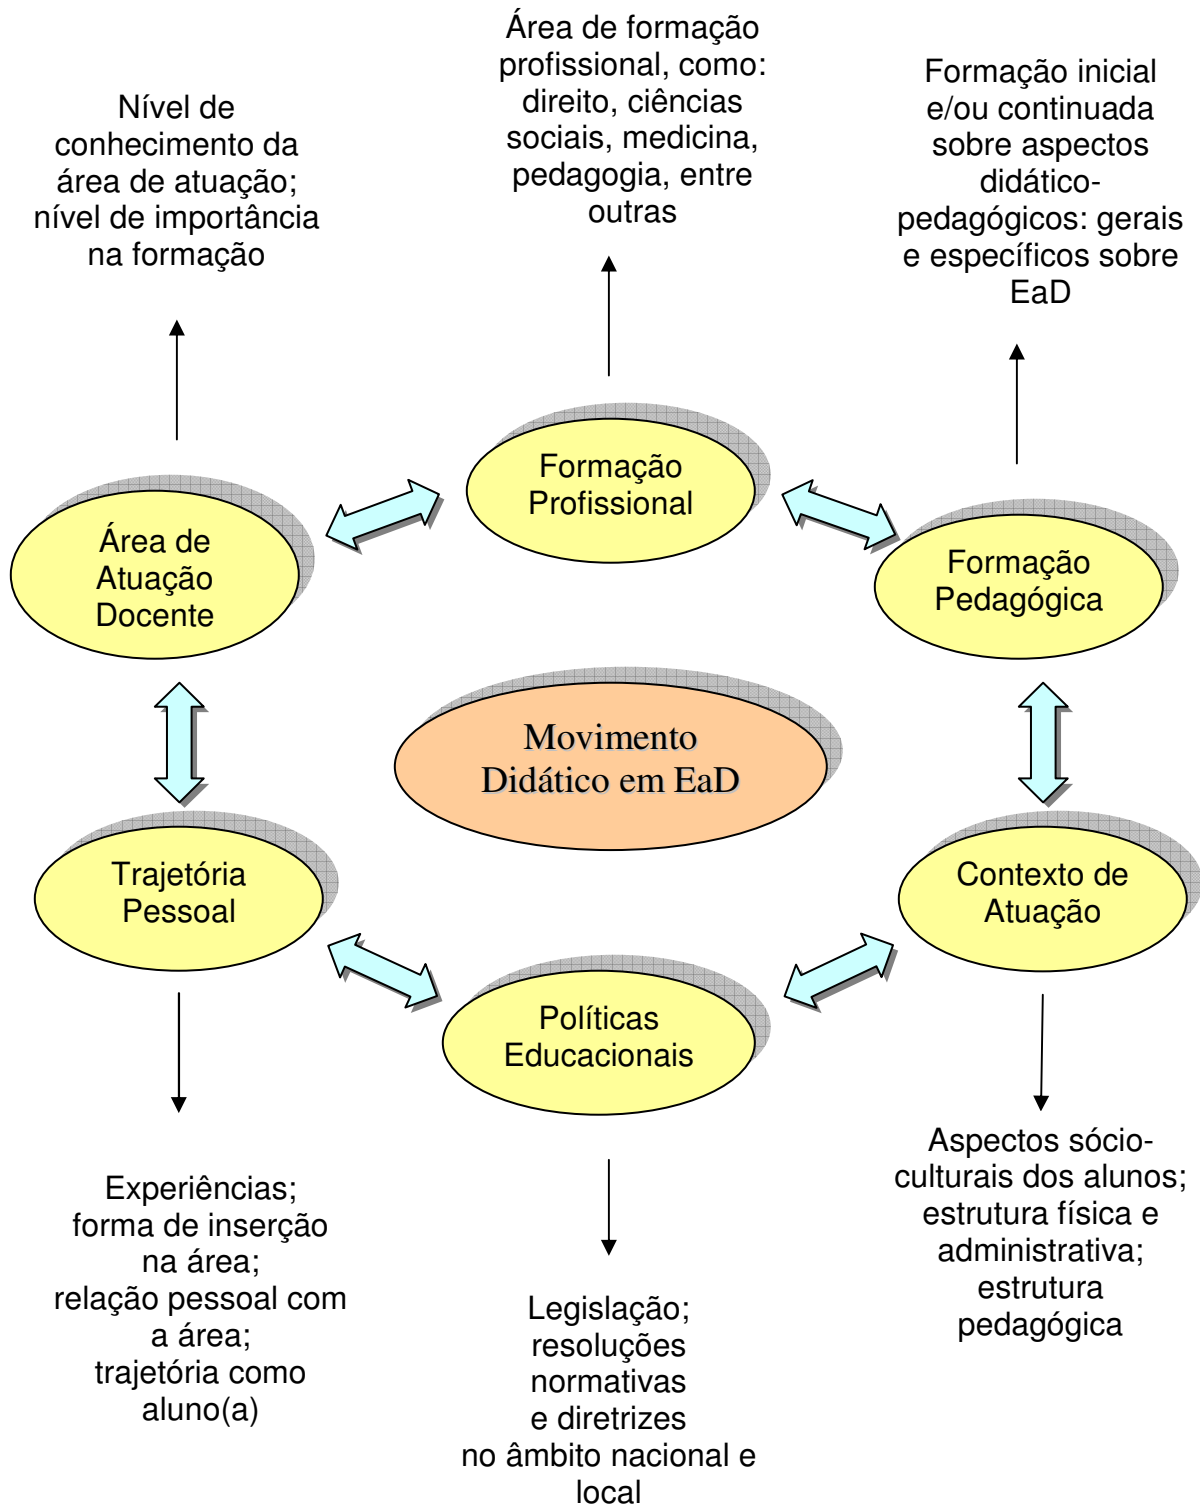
Área de formação profissional, como: direito, ciências sociais, medicina, pedagogia, entre outras

Nível de conhecimento da área de atuação; nível de importância na formação

Formação inicial e/ou continuada sobre aspectos didático-pedagógicos: gerais e específicos sobre EaD

Formação Profissional

Área de Atuação Docente

Formação Pedagógica

Movimento Didático em EaD

Trajetória Pessoal

Contexto de Atuação

Políticas Educacionais

Experiências; forma de inserção na área; relação pessoal com a área; trajetória como aluno(a)

Legislação; resoluções normativas e diretrizes no âmbito nacional e local

Aspectos sócio-culturais dos alunos; estrutura física e administrativa; estrutura pedagógica